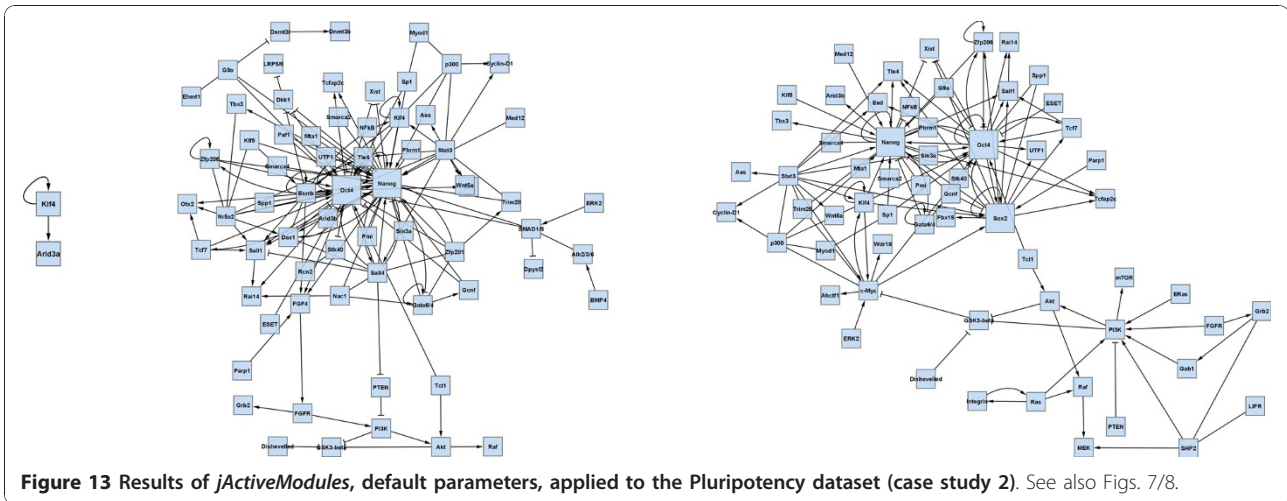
Klf4

Arid3a

Dnmt3l

Dnmt3b

Myod1

G9a

LRP5/6

p300

Cyclin-D1

Ehmt1

Dkk1

Tcfap2c

Sp1

Tbx3

Xist

Smarca2

Paf1

Mta1

NFkB

Klf4

Aes

Med12

Klf5

Stat3

UTF1

Tle4

Zfp206

Smarca4

Pbrm1

Esrrb

Oct4

Nanog

Wnt5a

Otx2

Spp1

Nr5a2

Arid3b

Trim28

Dax1

Tcf7

Sall1

Sin3a

Stk40

ERK2

SMAD1/5

Zfp281

Pml

Rcn2

Sall4

Dpysl2

Alk2/3/6

Rai14

FGF4

Nac1

Gcnf

Gata6/4

BMP4

ESET

Parp1

PTEN

Tcl1

Grb2

FGFR

PI3K

Dishevelled

GSK3-beta

Akt

Raf

Med12

Xist

Zfp206

Rai14

Tle4

G9a

Klf5

Arid3b

Eed

NFkB

Sall1

Spp1

Pbrm1

ESET

Tbx3

Smarca4

Nanog

Oct4

UTF1

Tcf7

Sin3a

Parp1

Aes

Stat3

Mta1

Stk40

Smarca2

Pml

Gcnf

Sox2

Tcfap2c

Trim28

Klf4

Fbx15

Cyclin-D1

Wnt5a

Sp1

Gata6/4

p300

Wdr18

Myod1

Tcl1

c-Myc

Ahctf1

Akt

mTOR

GSK3-beta

HRas

ERK2

PI3K

FGFR

Grb2

Gab1

Dishevelled

Raf

Integrin

Ras

PTEN

LIFR

MEK

SHP2

**Figure 13 Results of *jActiveModules*, default parameters, applied to the Pluripotency dataset (case study 2)**. See also Figs. 7/8.